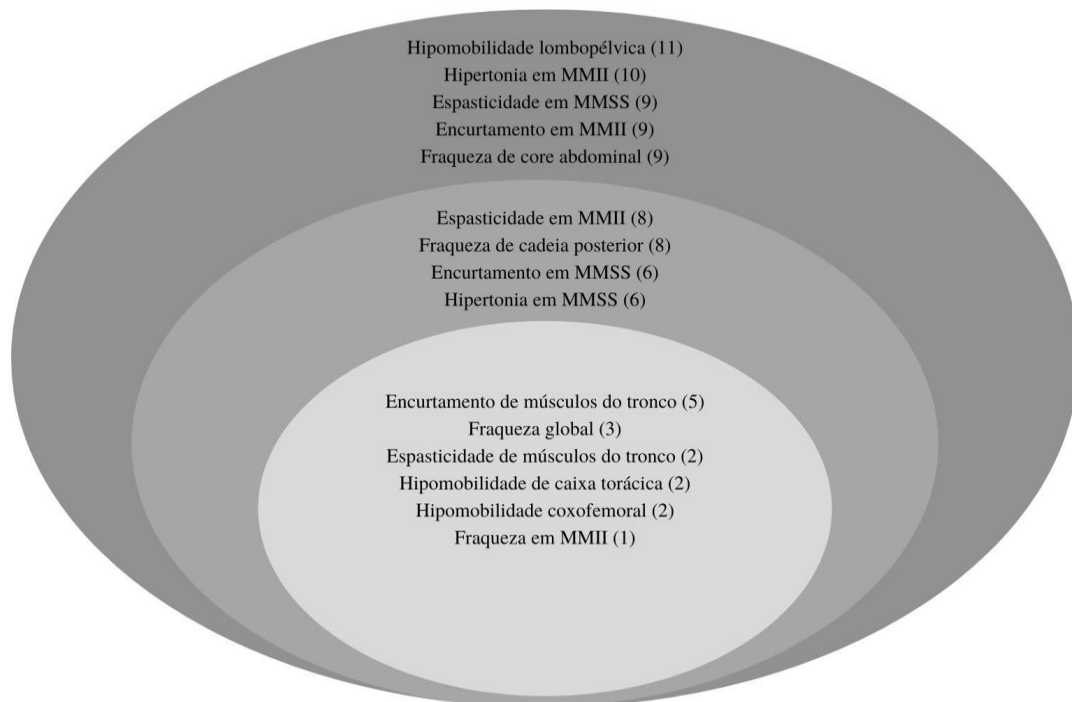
Hipomobilidade lombopélvica (11)
Hipertonia em MMII (10)
Espasticidade em MMSS (9)
Encurtamento em MMII (9)
Fraqueza de core abdominal (9)

Espasticidade em MMII (8)
Fraqueza de cadeia posterior (8)
Encurtamento em MMSS (6)
Hipertonia em MMSS (6)

Encurtamento de músculos do tronco (5)
Fraqueza global (3)
Espasticidade de músculos do tronco (2)
Hipomobilidade de caixa torácica (2)
Hipomobilidade coxofemoral (2)
Fraqueza em MMII (1)